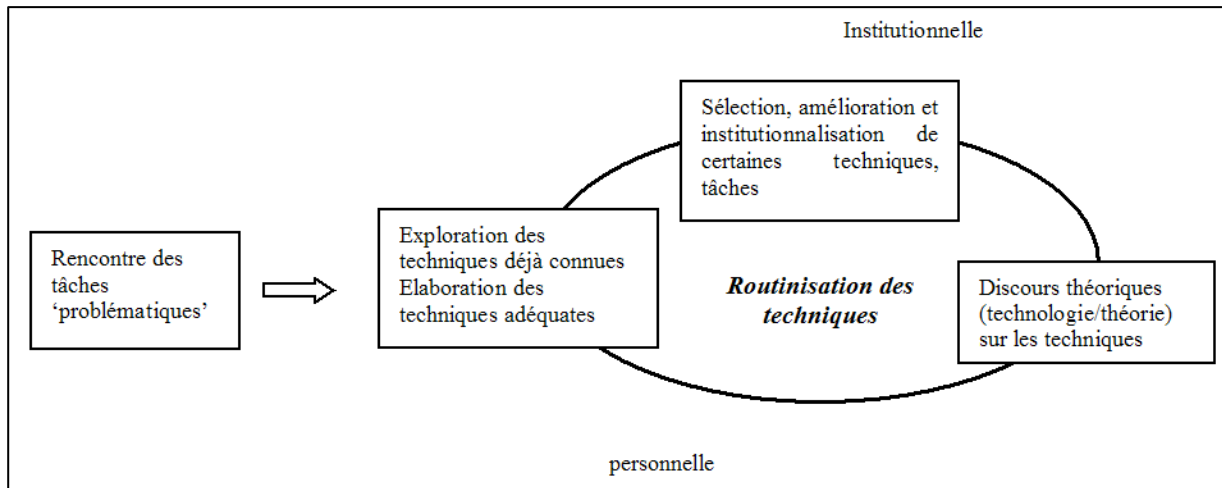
Institutionnelle

Sélection, amélioration et institutionnalisation de certaines techniques, tâches

Rencontre des tâches ‘problématiques’

Exploration des techniques déjà connues
Elaboration des techniques adéquates

***Routinisation des techniques***

Discours théoriques (technologie/théorie) sur les techniques

personnelle